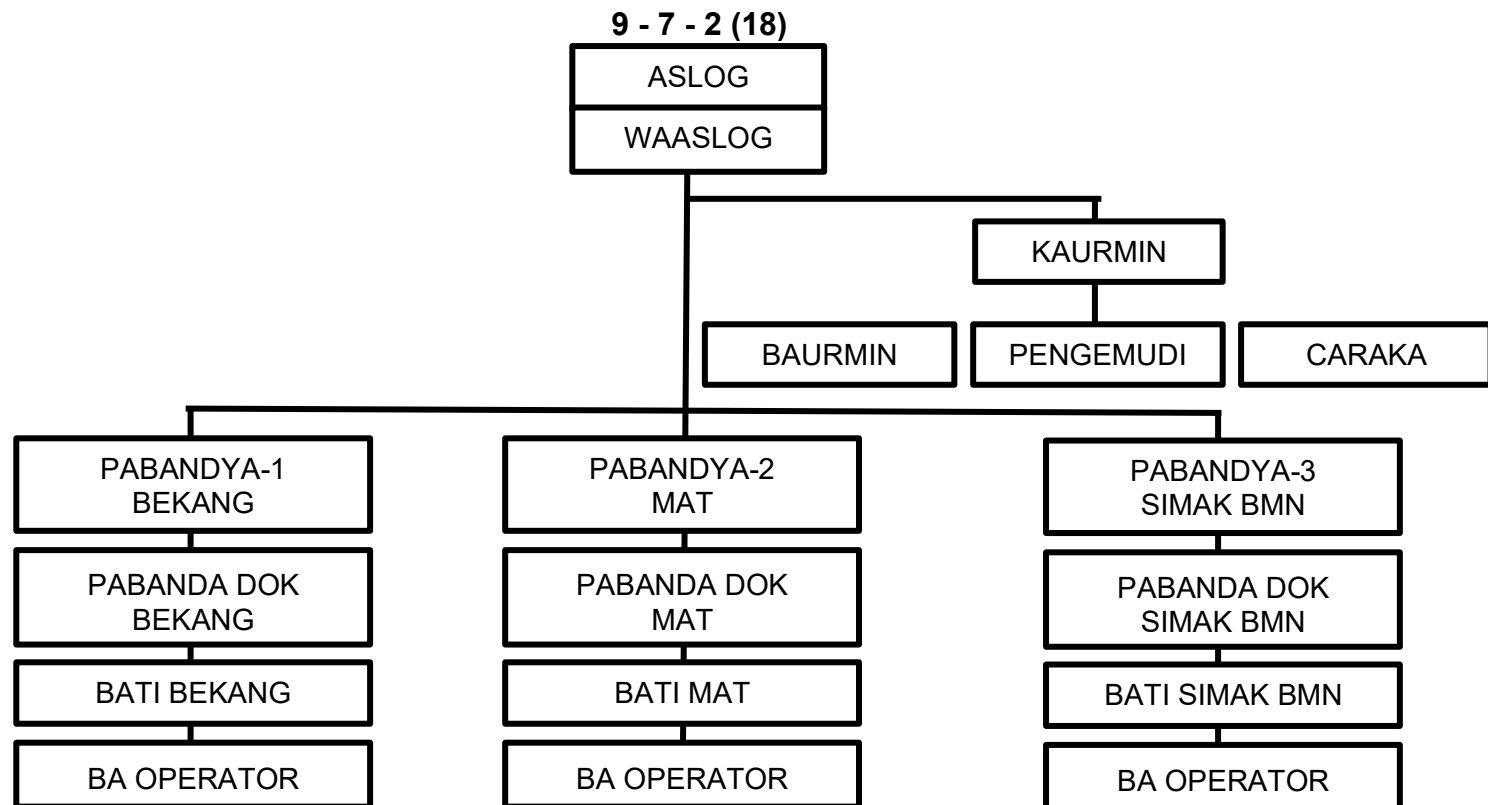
**9 - 7 - 2 (18)**

ASLOG

WAASLOG

KAURMIN

BAURMIN

PENGEMUDI

CARAKA

PABANDYA-1 BEKANG

PABANDA DOK BEKANG

BATI BEKANG

BA OPERATOR

PABANDYA-2 MAT

PABANDA DOK MAT

BATI MAT

BA OPERATOR

PABANDYA-3 SIMAK BMN

PABANDA DOK SIMAK BMN

BATI SIMAK BMN

BA OPERATOR